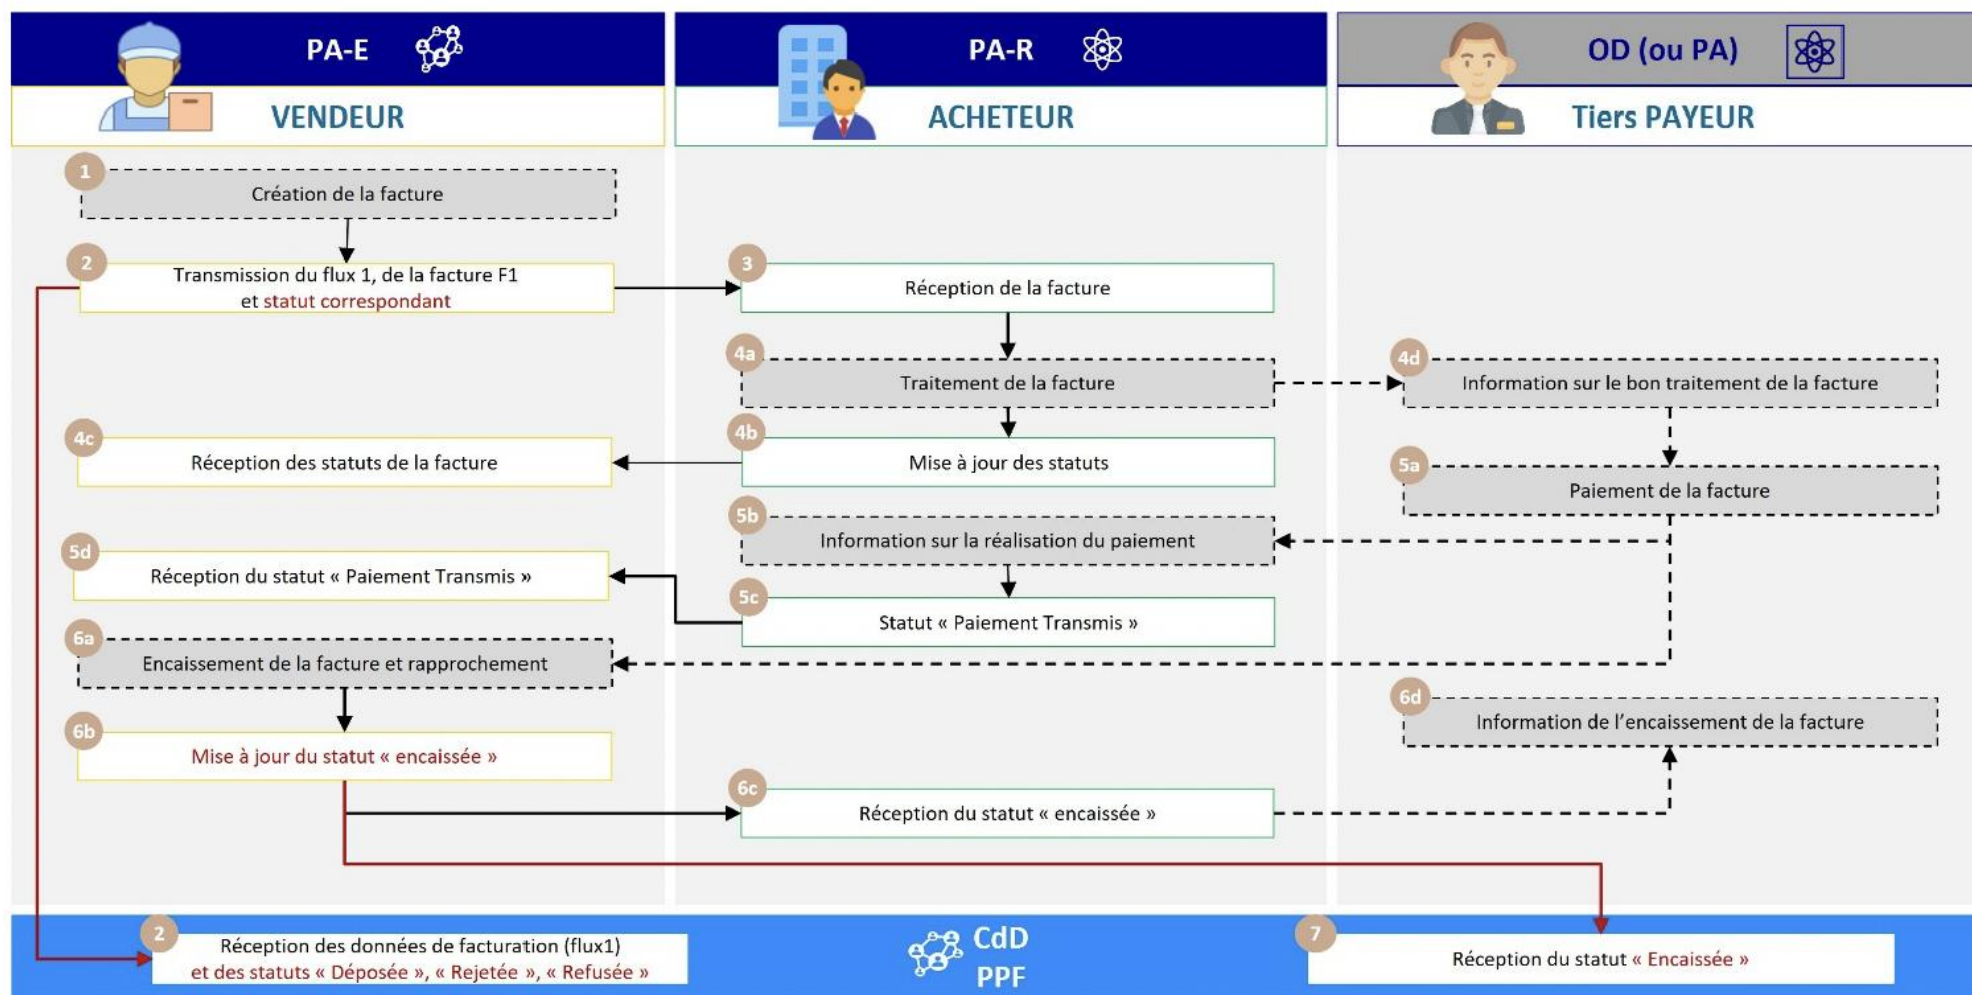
PA-E
VENDEUR

PA-R
ACHETEUR

OD (ou PA)
Tiers PAYEUR

1 Création de la facture

2 Transmission du flux 1, de la facture F1 et statut correspondant

3 Réception de la facture

4a Traitement de la facture

4d Information sur le bon traitement de la facture

4c Réception des statuts de la facture

4b Mise à jour des statuts

5a Paiement de la facture

5b Information sur la réalisation du paiement

5d Réception du statut « Paiement Transmis »

5c Statut « Paiement Transmis »

6a Encaissement de la facture et rapprochement

6d Information de l'encaissement de la facture

6b Mise à jour du statut « encaissée »

6c Réception du statut « encaissée »

2 Réception des données de facturation (flux1) et des statuts « Déposée », « Rejetée », « Refusée »

CdD
PPF

7 Réception du statut « Encaissée »